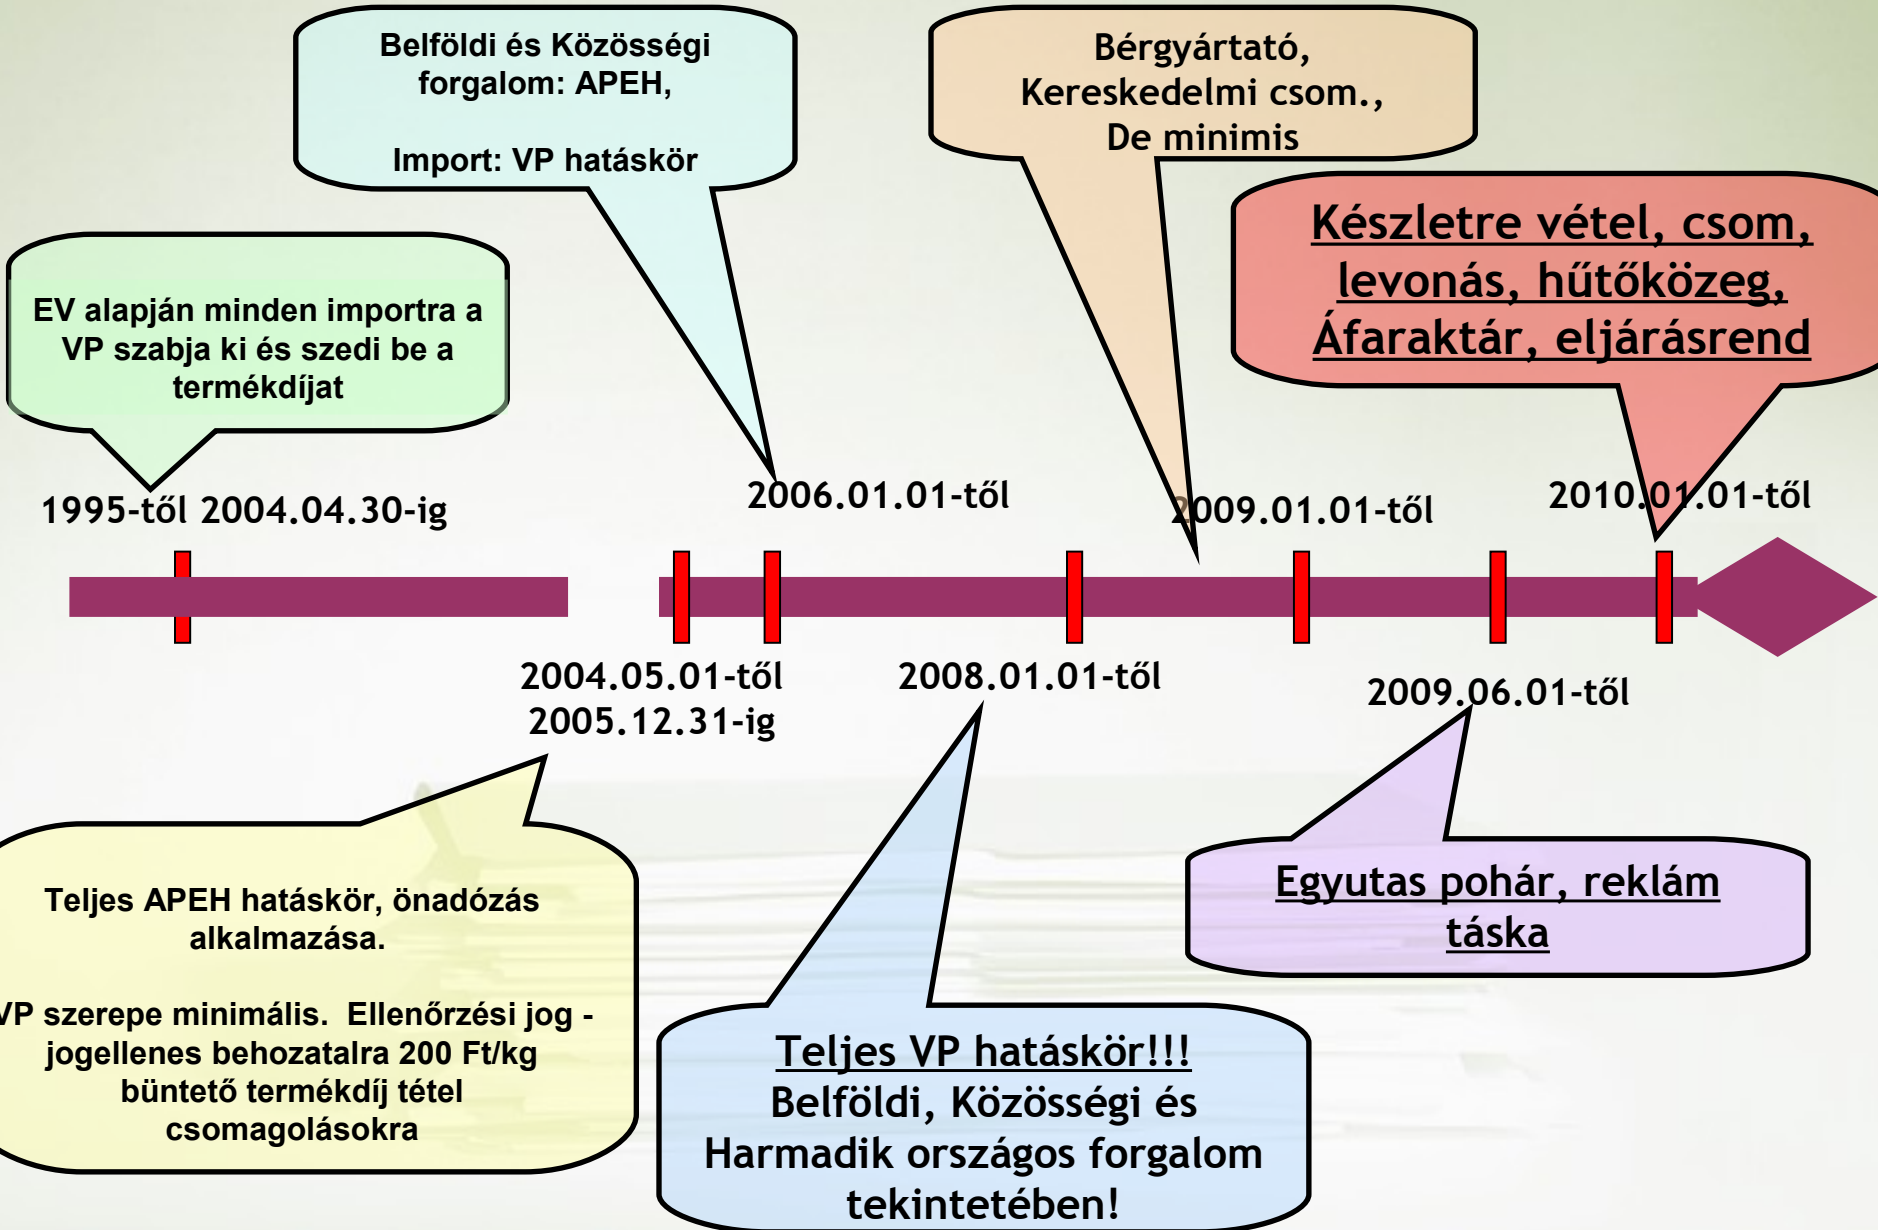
Belföldi és Közösségi forgalom: APEH,

Import: VP hatáskör

Bérgyártató, Kereskedelmi csom., De minimis

Készletre vétel, csom, levonás, hűtőközeg, Áfaraktár, eljárásrend

EV alapján minden importra a VP szabja ki és szedi be a termékdíjat

1995-től 2004.04.30-ig

2006.01.01-től

2009.01.01-től

2010.01.01-től

2004.05.01-től
2005.12.31-ig

2008.01.01-től

2009.06.01-től

Teljes APEH hatáskör, önadózás alkalmazása.

VP szerepe minimális. Ellenőrzési jog - jogellenes behozatalra 200 Ft/kg büntető termékdíj tétel csomagolásokra

Teljes VP hatáskör!!!
Belföldi, Közösségi és Harmadik országos forgalom tekintetében!

Egyutas pohár, reklám táska